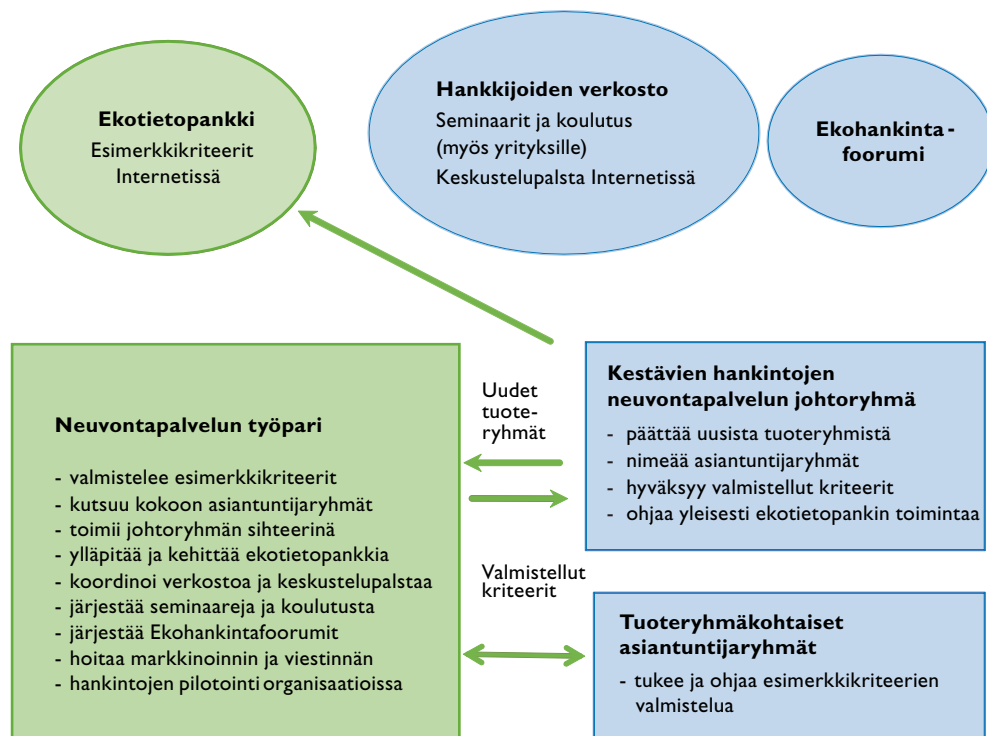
Ekotietopankki
Esimerkkikriteerit Internetissä

Hankkijoiden verkosto
Seminaarit ja koulutus (myös yrityksille)
Keskustelupalsta Internetissä

Ekohankinta - foorumi

Neuvontapalvelun työpari

- valmistelee esimerkkikriteerit
- kutsuu kokoon asiantuntijaryhmät
- toimii johtoryhmän sihteerinä
- ylläpitää ja kehittää ekotietopankkia
- koordinoi verkostoa ja keskustelupalstaa
- järjestää seminaareja ja koulutusta
- järjestää Ekohankintafoorumit
- hoitaa markkinoinnin ja viestinnän
- hankintojen pilotointi organisaatioissa

Uudet tuoteryhmät

Valmistellut kriteerit

Kestävien hankintojen neuvontapalvelun johtoryhmä
- päättää uusista tuoteryhmistä
- nimeää asiantuntijaryhmät
- hyväksyy valmistellut kriteerit
- ohjaa yleisesti ekotietopankin toimintaa

Tuoteryhmäkohtaiset asiantuntijaryhmät
- tukee ja ohjaa esimerkkikriteerien valmistelua